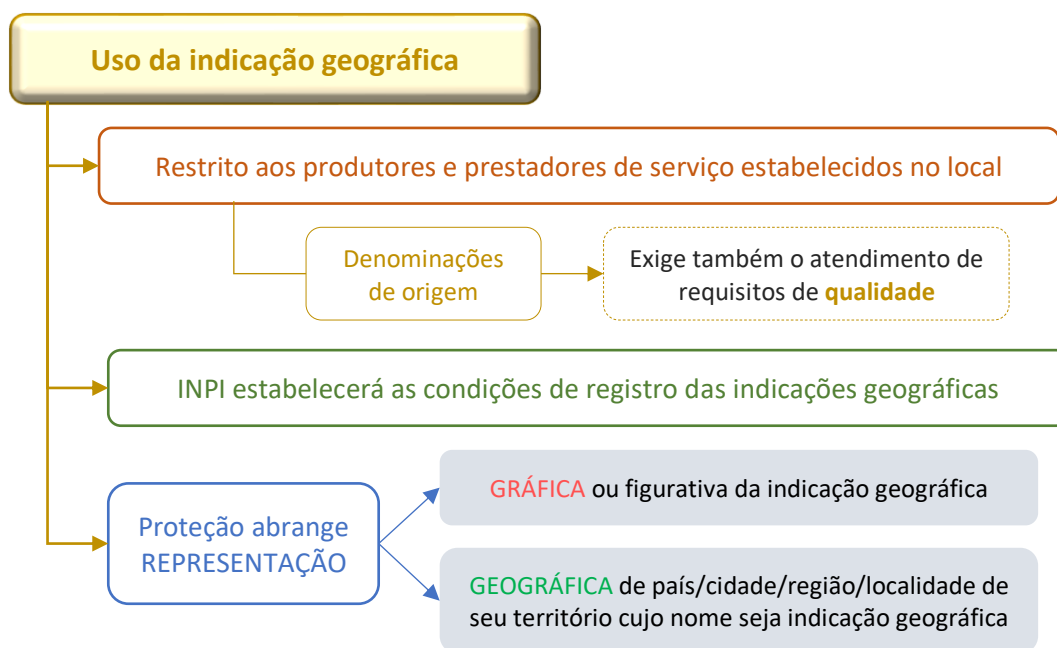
Uso da indicação geográfica

Restrito aos produtores e prestadores de serviço estabelecidos no local

Denominações de origem

Exige também o atendimento de requisitos de qualidade

INPI estabelecerá as condições de registro das indicações geográficas

Proteção abrange REPRESENTAÇÃO

GRÁFICA ou figurativa da indicação geográfica

GEOGRÁFICA de país/cidade/região/localidade de seu território cujo nome seja indicação geográfica